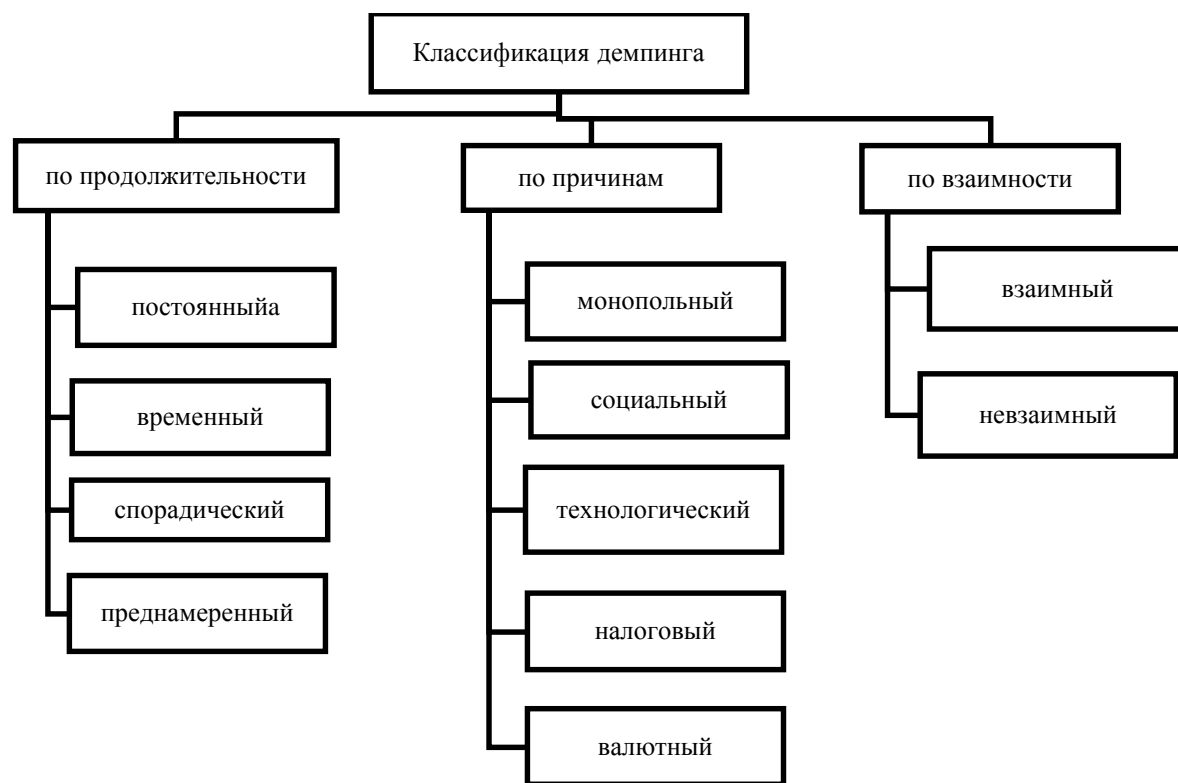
Классификация демпинга

по продолжительности

постоянныйа

временный

спорадический

преднамеренный

по причинам

монопольный

социальный

технологический

налоговый

валютный

по взаимности

взаимный

невзаимный